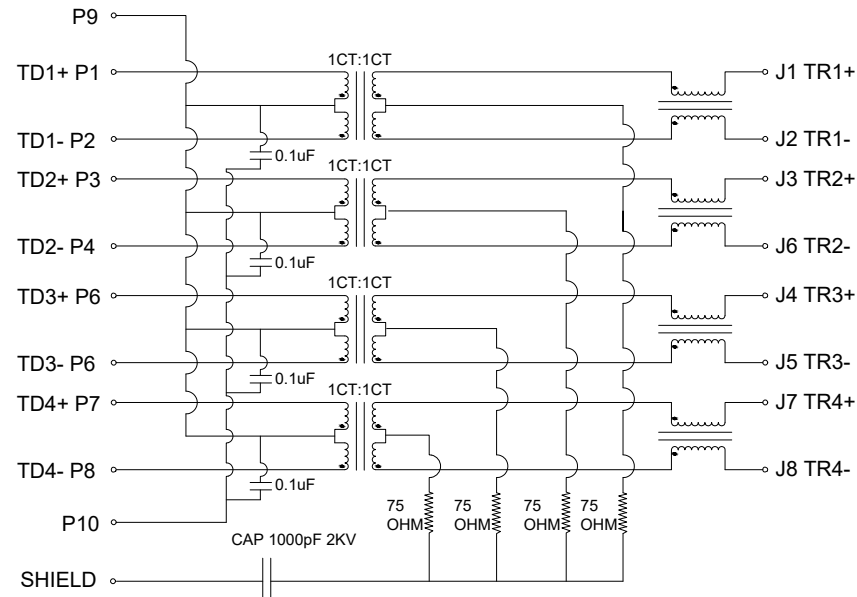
P9

TD1+ P1

TD1- P2

TD2+ P3

TD2- P4

TD3+ P6

TD3- P6

TD4+ P7

TD4- P8

P10

SHIELD

1CT:1CT

0.1uF

1CT:1CT

0.1uF

1CT:1CT

0.1uF

1CT:1CT

0.1uF

CAP 1000pF 2KV

75 OHM

75 OHM

75 OHM

75 OHM

J1 TR1+

J2 TR1-

J3 TR2+

J6 TR2-

J4 TR3+

J5 TR3-

J7 TR4+

J8 TR4-